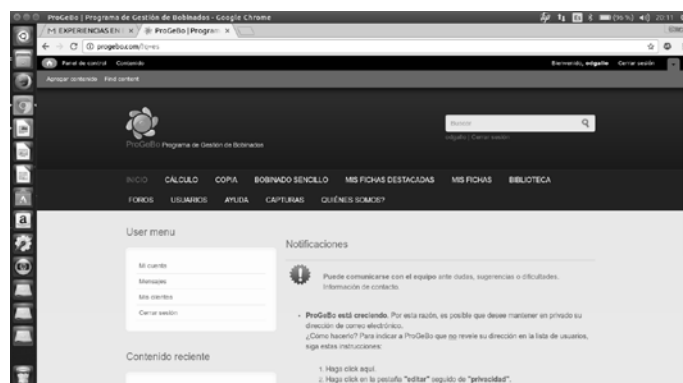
ProGeBo | Programa de Gestión de Bobinados - Google Chrome

M EXPERIENCIAS.EN × ProGeBo | Program ×

progebo.com/?q=es

Panel de control Contenido

Bienvenido, edgalte Cerrar sesión

Agregar contenido Find content

ProGeBo Programa de Gestión de Bobinados

Buscar

edgalte | Cerrar sesión

INICIO CÁLCULO COPIA BOBINADO SENCILLO MIS FICHAS DESTACADAS MIS FICHAS BIBLIOTECA

FOROS USUARIOS AYUDA CAPTURAS QUIÉNES SOMOS?

User menu

Mi cuenta

Mensajes

Mis clientes

Cerrar sesión

Contenido reciente

Notificaciones

Puede comunicarse con el equipo ante dudas, sugerencias o dificultades. Información de contacto.

• ProGeBo está creciendo. Por esta razón, es posible que desee mantener en privado su dirección de correo electrónico.
¿Cómo hacerlo? Para indicar a ProGeBo que no revele su dirección en la lista de usuarios, siga estas instrucciones:

1. Haga click aquí.
2. Haga click en la pestaña "editar" seguido de "privacidad".